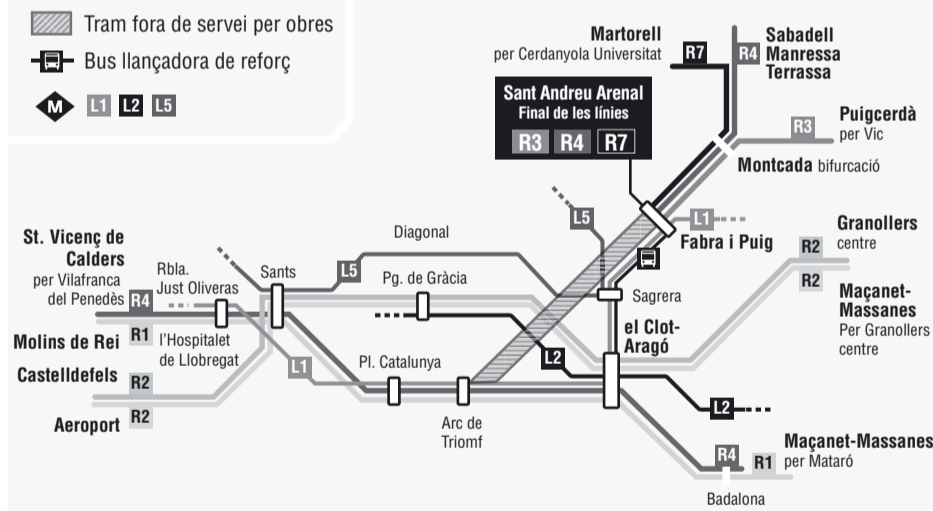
Tram fora de servei per obres
Bus llançadora de reforç
M L1 L2 L5

Martorell
per Cerdanyola Universitat
R7
R4
Sabadell
Manressa
Terrassa

Sant Andreu Arenal
Final de les línies
R3 R4 R7

R3
Puigcerdà
per Vic

Montcada bifurcació

L5
L1
Fabra i Puig

Granollers
centre
R2

R2
Maçanet-Massanes
Per Granollers centre

St. Vicenç de Calders
per Vilafranca del Penedès
R4

Rbla. Just Oliveras
Sants
L5
Diagonal
Pg. de Gràcia
Sagrera
el Clot-Aragó
L2

R1
Molins de Rei
l'Hospitalet de Llobregat
L1
Pl. Catalunya
Castelldefels
R2
Aeroport
R2
Arc de Triomf

L2

R4
R1
Maçanet-Massanes
per Mataró
Badalona